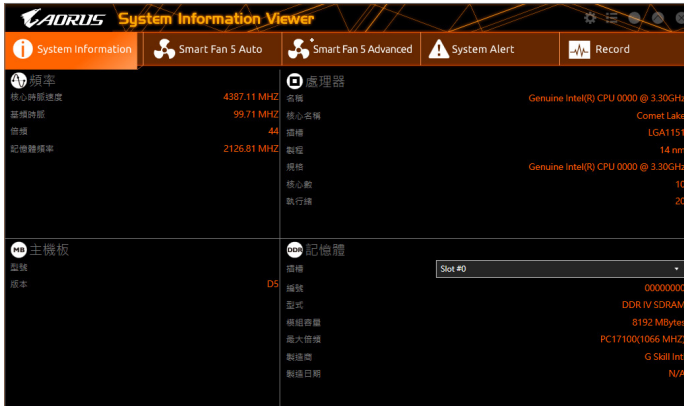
AORUS System Information Viewer

System Information
Smart Fan 5 Auto
Smart Fan 5 Advanced
System Alert
Record

頻率
核心時脈速度 4387.11 MHZ
基頻時脈 99.71 MHZ
倍頻 44
記憶體頻率 2126.81 MHZ

處理器
名稱 Genuine Intel(R) CPU 0000 @ 3.30GHz
核心名稱 Comet Lake
插槽 LGA1151
製程 14 nm
規格 Genuine Intel(R) CPU 0000 @ 3.30GHz
核心數 10
執行緒 20

MB 主機板
型號
版本 D5

DDR 記憶體
插槽 Slot #0
編號 00000000
型式 DDR IV SDRAM
模組容量 8192 MBytes
最大倍頻 PC17100(1066 MHZ)
製造商 G Skill Intl
製造日期 N/A